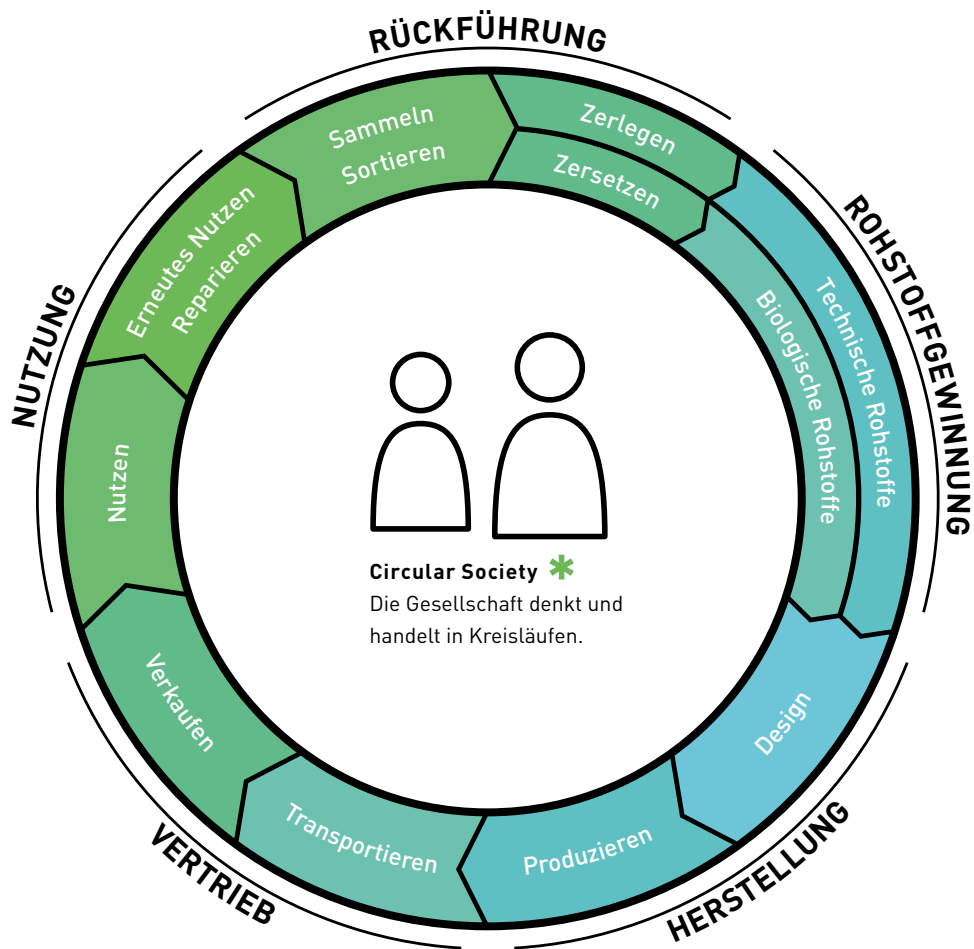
RÜCKFÜHRUNG

Sammeln
Sortieren

Zerlegen

Zersetzen

ROHSTOFFGEWINNUNG

Technische Rohstoffe

Biologische Rohstoffe

HERSTELLUNG

Design

Produzieren

VERTRIEB

Transportieren

Verkaufen

NUTZUNG

Nutzen

Erneutes Nutzen
Reparieren

Circular Society

Die Gesellschaft denkt und handelt in Kreisläufen.